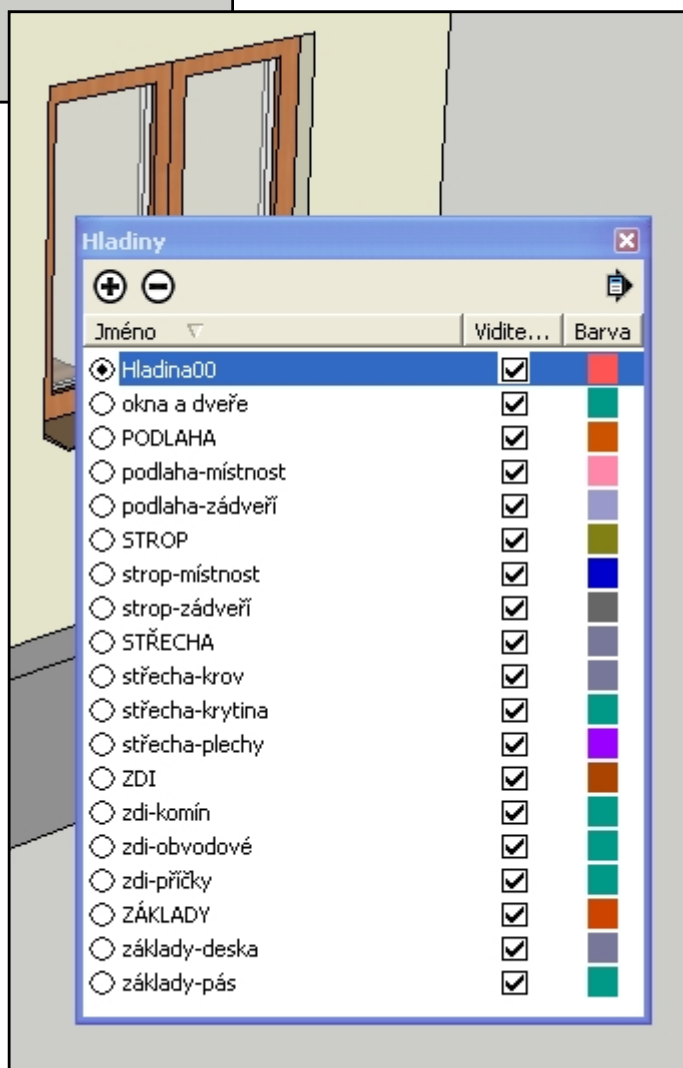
Hladiny

| Jméno | Vidite... | Barva |
|---|---|---|
| Hladina00 | ☑ | |
| okna a dveře | ☑ | |
| PODLAHA | ☑ | |
| podlaha-místnost | ☑ | |
| podlaha-zádveří | ☑ | |
| STROP | ☑ | |
| strop-místnost | ☑ | |
| strop-zádveří | ☑ | |
| STŘECHA | ☑ | |
| střecha-krov | ☑ | |
| střecha-krytina | ☑ | |
| střecha-plechy | ☑ | |
| ZDI | ☑ | |
| zdi-komín | ☑ | |
| zdi-obvodové | ☑ | |
| zdi-příčky | ☑ | |
| ZÁKLADY | ☑ | |
| základy-deska | ☑ | |
| základy-pás | ☑ | |